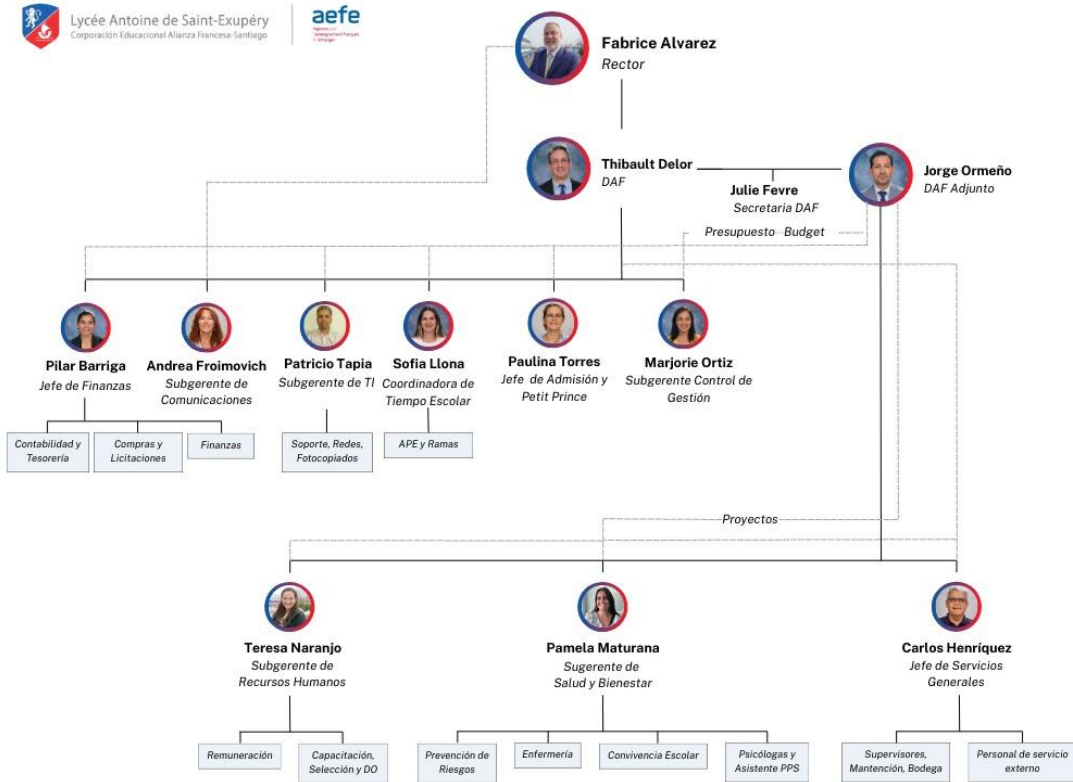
Lycée Antoine de Saint-Exupéry
Corporación Educacional Alianza Francesa-Santiago

aefe
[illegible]

Fabrice Alvarez
Rector

Thibault Delor
DAF

Julie Fevre
Secretaria DAF

Jorge Ormeño
DAF Adjunto

Presupuesto Budget

Pilar Barriga
Jefe de Finanzas

Andrea Froimovich
Subgerente de Comunicaciones

Patricio Tapia
Subgerente de TI

Sofia Llona
Coordinadora de Tiempo Escolar

Paulina Torres
Jefe de Admisión y Petit Prince

Marjorie Ortiz
Subgerente Control de Gestión

Contabilidad y Tesorería

Compras y Licitaciones

Finanzas

Soporte, Redes, Fotocopiados

APE y Ramas

Proyectos

Teresa Naranjo
Subgerente de Recursos Humanos

Pamela Maturana
Sugerente de Salud y Bienestar

Carlos Henríquez
Jefe de Servicios Generales

Remuneración

Capacitación, Selección y DO

Prevención de Riesgos

Enfermería

Convivencia Escolar

Psicólogas y Asistente PPS

Supervisores, Mantención, Bodega

Personal de servicio externo